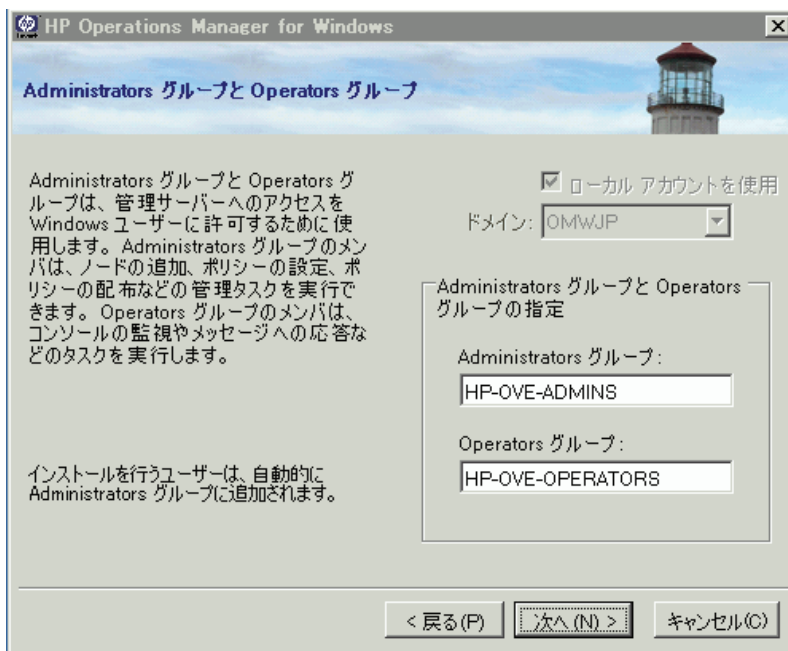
HP Operations Manager for Windows

Administrators グループと Operators グループ

Administrators グループと Operators グループは、管理サーバーへのアクセスを Windows ユーザーに許可するために使用します。Administrators グループのメンバは、ノードの追加、ポリシーの設定、ポリシーの配布などの管理タスクを実行できます。Operators グループのメンバは、コンソールの監視やメッセージへの応答などのタスクを実行します。

インストールを行うユーザーは、自動的に Administrators グループに追加されます。

☑ ローカル アカウントを使用

ドメイン: OMWJP

Administrators グループと Operators グループの指定

Administrators グループ:

HP-OVE-ADMINS

Operators グループ:

HP-OVE-OPERATORS

< 戻る(P)

次へ(N) >

キャンセル(C)